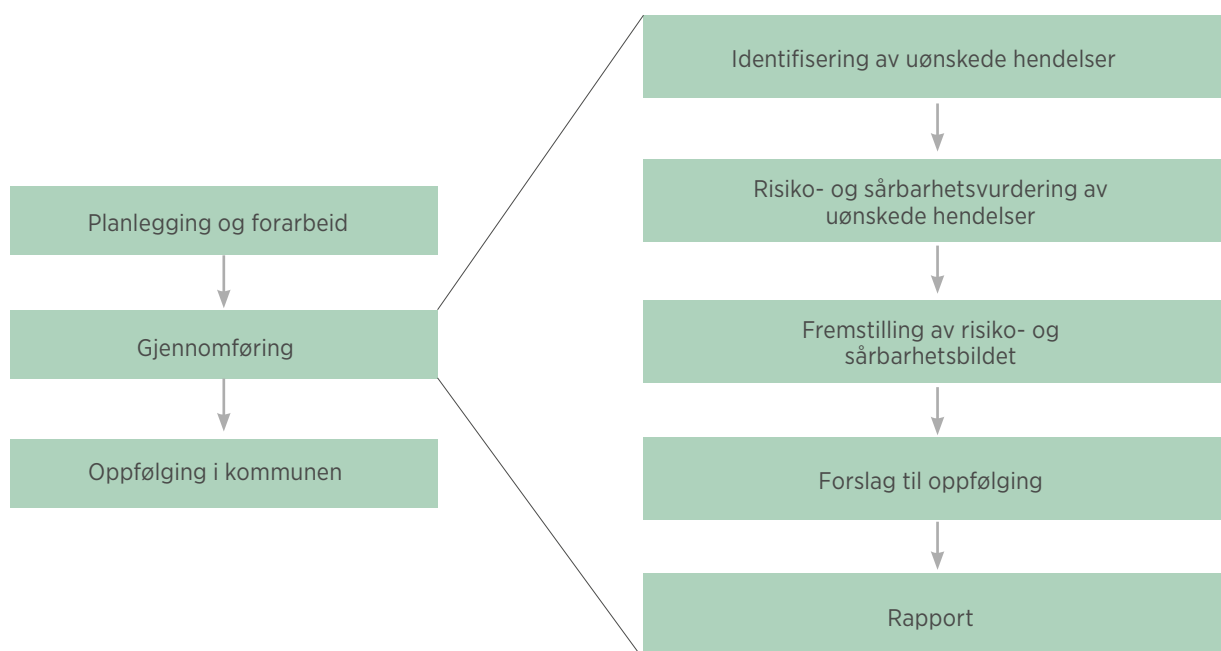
Planlegging og forarbeid

Gjennomføring

Oppfølging i kommunen

Identifisering av uønskede hendelser

Risiko- og sårbarhetsvurdering av uønskede hendelser

Fremstilling av risiko- og sårbarhetsbildet

Forslag til oppfølging

Rapport